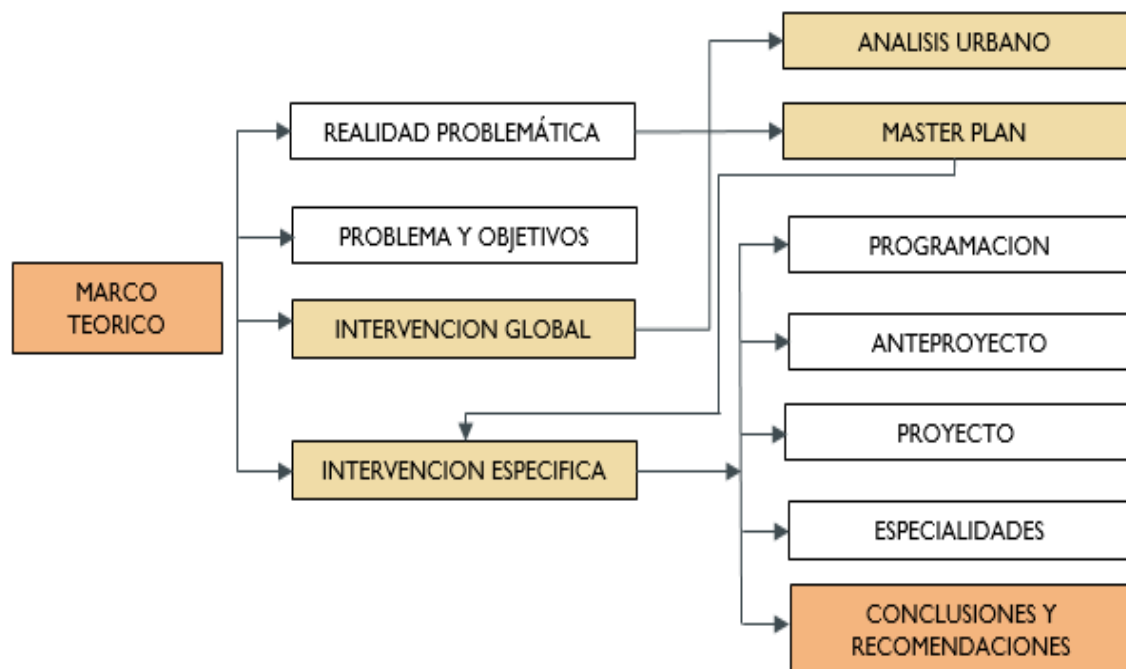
MARCO TEORICO

REALIDAD PROBLEMÁTICA

PROBLEMA Y OBJETIVOS

INTERVENCION GLOBAL

INTERVENCION ESPECIFICA

ANALISIS URBANO

MASTER PLAN

PROGRAMACION

ANTEPROYECTO

PROYECTO

ESPECIALIDADES

CONCLUSIONES Y RECOMENDACIONES